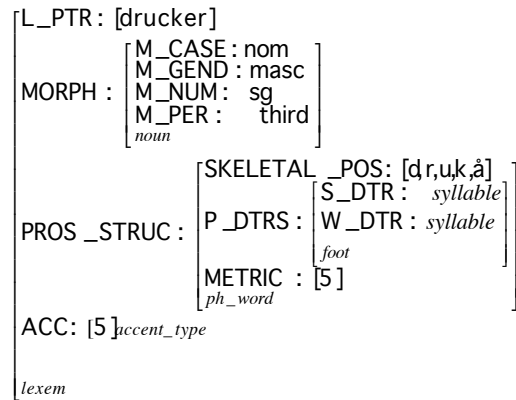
L_PTR : [drucker]

MORPH : M_CASE : nom
M_GEND : masc
M_NUM : sg
M_PER : third
noun

PROS _STRUC : SKELETAL _POS: [d,r,u,k,å]
P _DTRS : S_DTR : syllable
W_DTR : syllable
foot
METRIC : [5]
ph_word

ACC: [5]accent_type

lexem